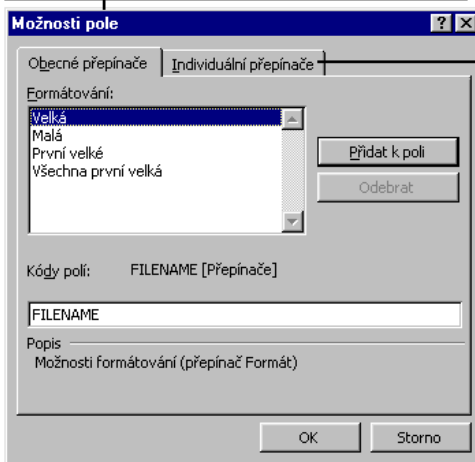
Možnosti pole

?
X

Obecné přepínače
Individuální přepínače

Formátování:

Velká
Malá
První velké
Všechna první velká

Přidat k poli

Odebrat

Kódy polí:
FILENAME [Přepínače]

FILENAME

Popis

Možnosti formátování (přepínač Formát)

OK
Storno